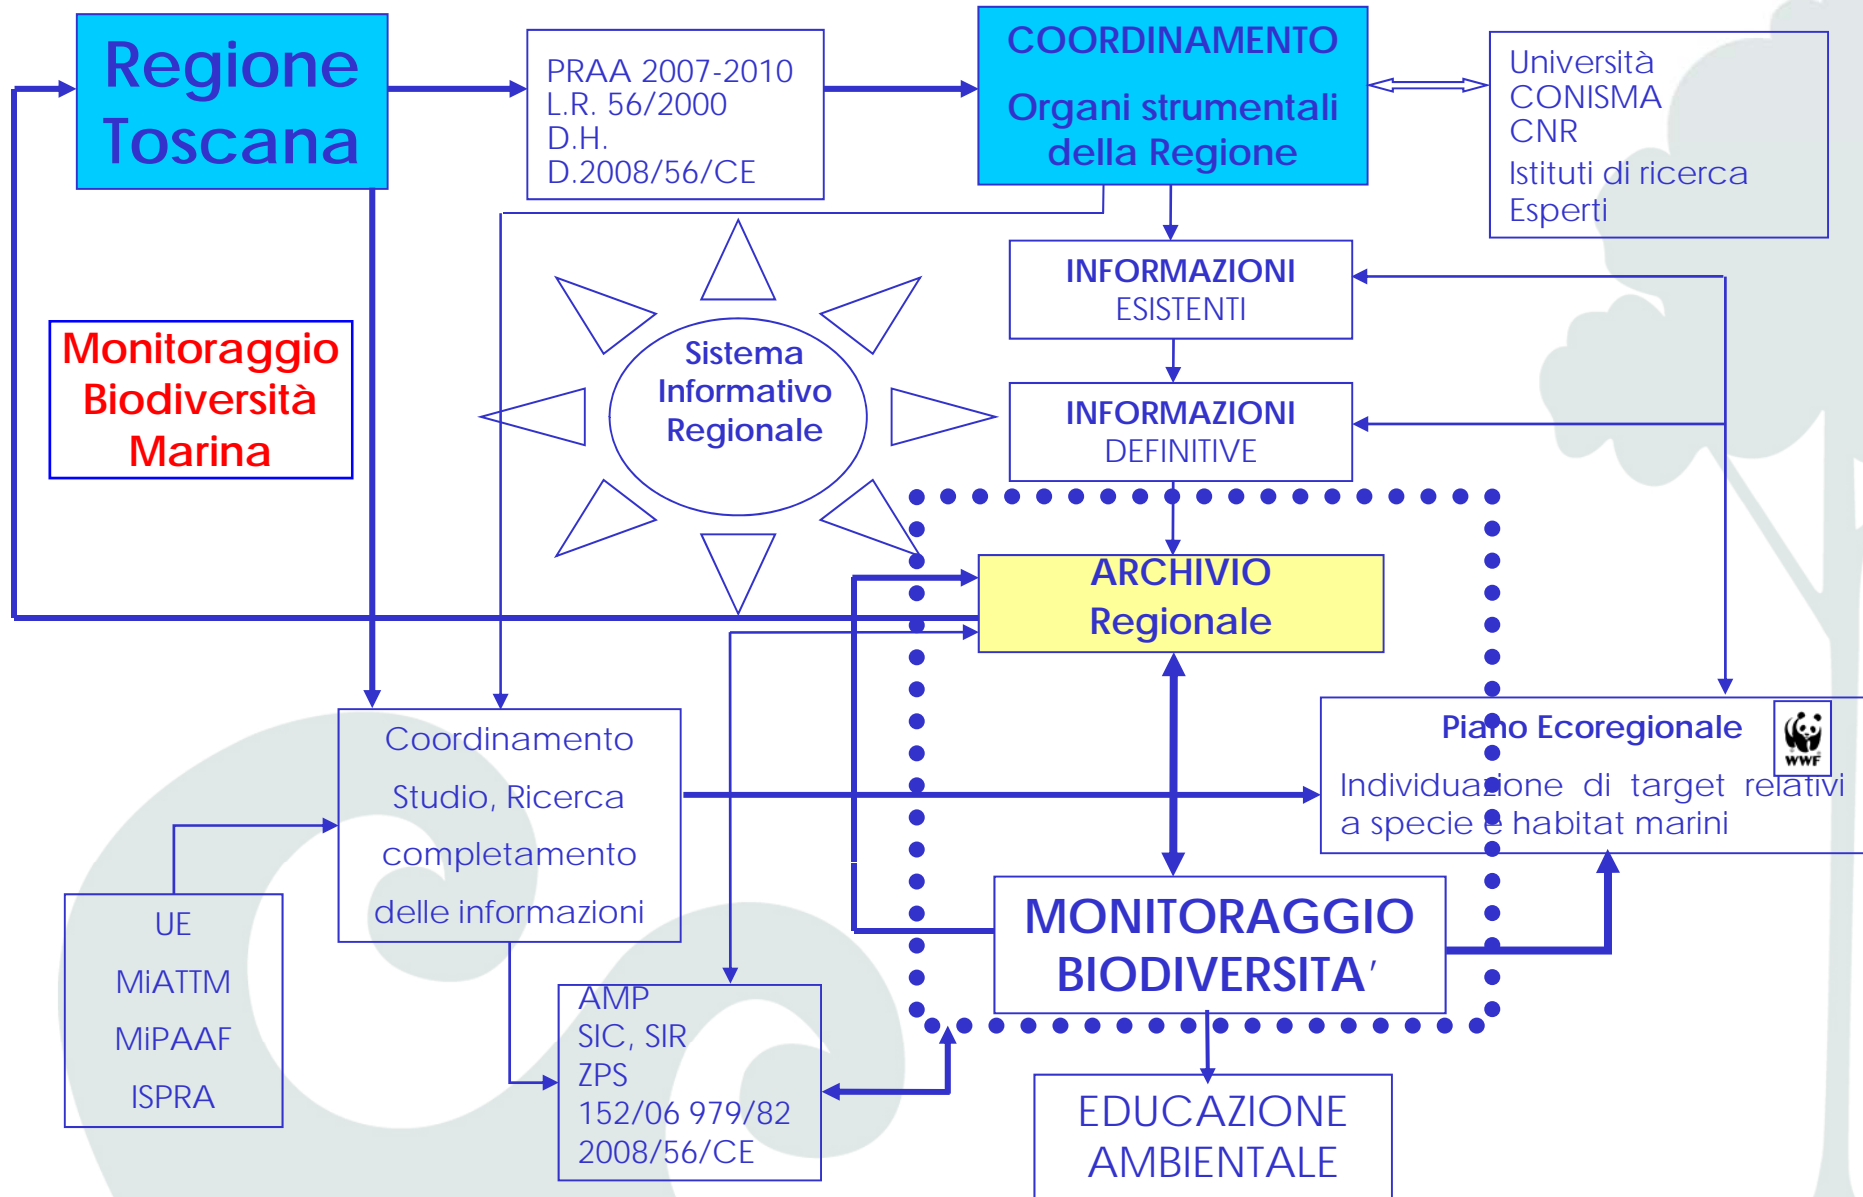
Regione Toscana

PRAA 2007-2010
L.R. 56/2000
D.H.
D.2008/56/CE

COORDINAMENTO

Organi strumentali della Regione

Università
CONISMA
CNR
Istituti di ricerca
Esperti

Monitoraggio Biodiversità Marina

Sistema Informativo Regionale

INFORMAZIONI ESISTENTI

INFORMAZIONI DEFINITIVE

ARCHIVIO Regionale

Piano Ecoregionale

WWF

Individuazione di target relativi a specie e habitat marini

Coordinamento

Studio, Ricerca

completamento

delle informazioni

UE

MiATTM

MiPAAF

ISPRA

AMP
SIC, SIR
ZPS
152/06 979/82
2008/56/CE

MONITORAGGIO BIODIVERSITA'

EDUCAZIONE AMBIENTALE